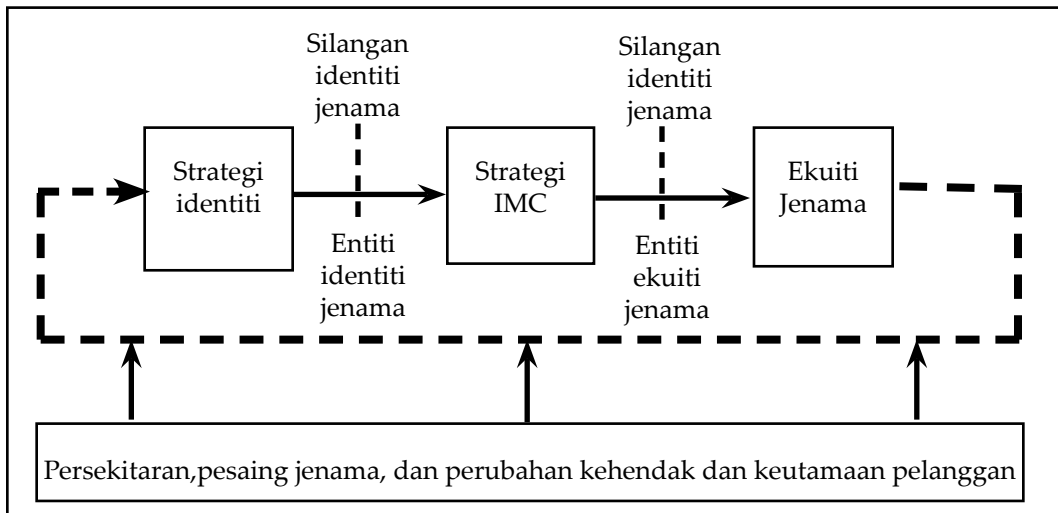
Silangan identiti jenama

Silangan identiti jenama

Strategi identiti

Strategi IMC

Ekuiti Jenama

Entiti identiti jenama

Entiti ekuiti jenama

Persekitaran,pesaing jenama, dan perubahan kehendak dan keutamaan pelanggan